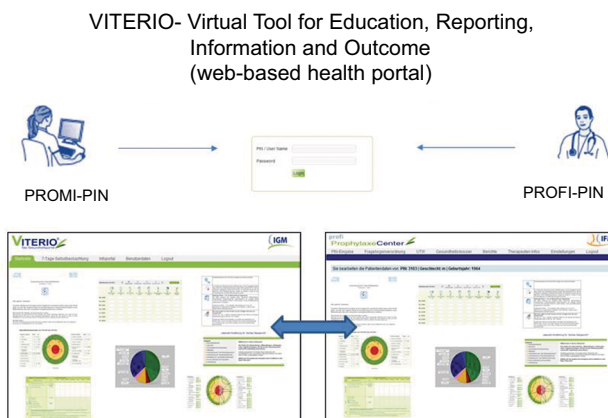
VITERIO- Virtual Tool for Education, Reporting, Information and Outcome
(web-based health portal)

PIN / User Name
Password
Login

PROMI-PIN

PROFI-PIN

VITERIO

IGM

Startseite
7-Tage-Selbstbeobachtung
Mitprofil
Benutzerdaten
Logout

profi
ProphylaxeCenter

PIN-Eingabe
Fragengenerierung
UTD
Gesundheitsstatus
Berichte
Therapeutenstatus
Einstellungen
Logout

Sie bearbeiten die Patientendaten von: PIN 1503 | Geschlecht: m | Geburtsjahr: 1984